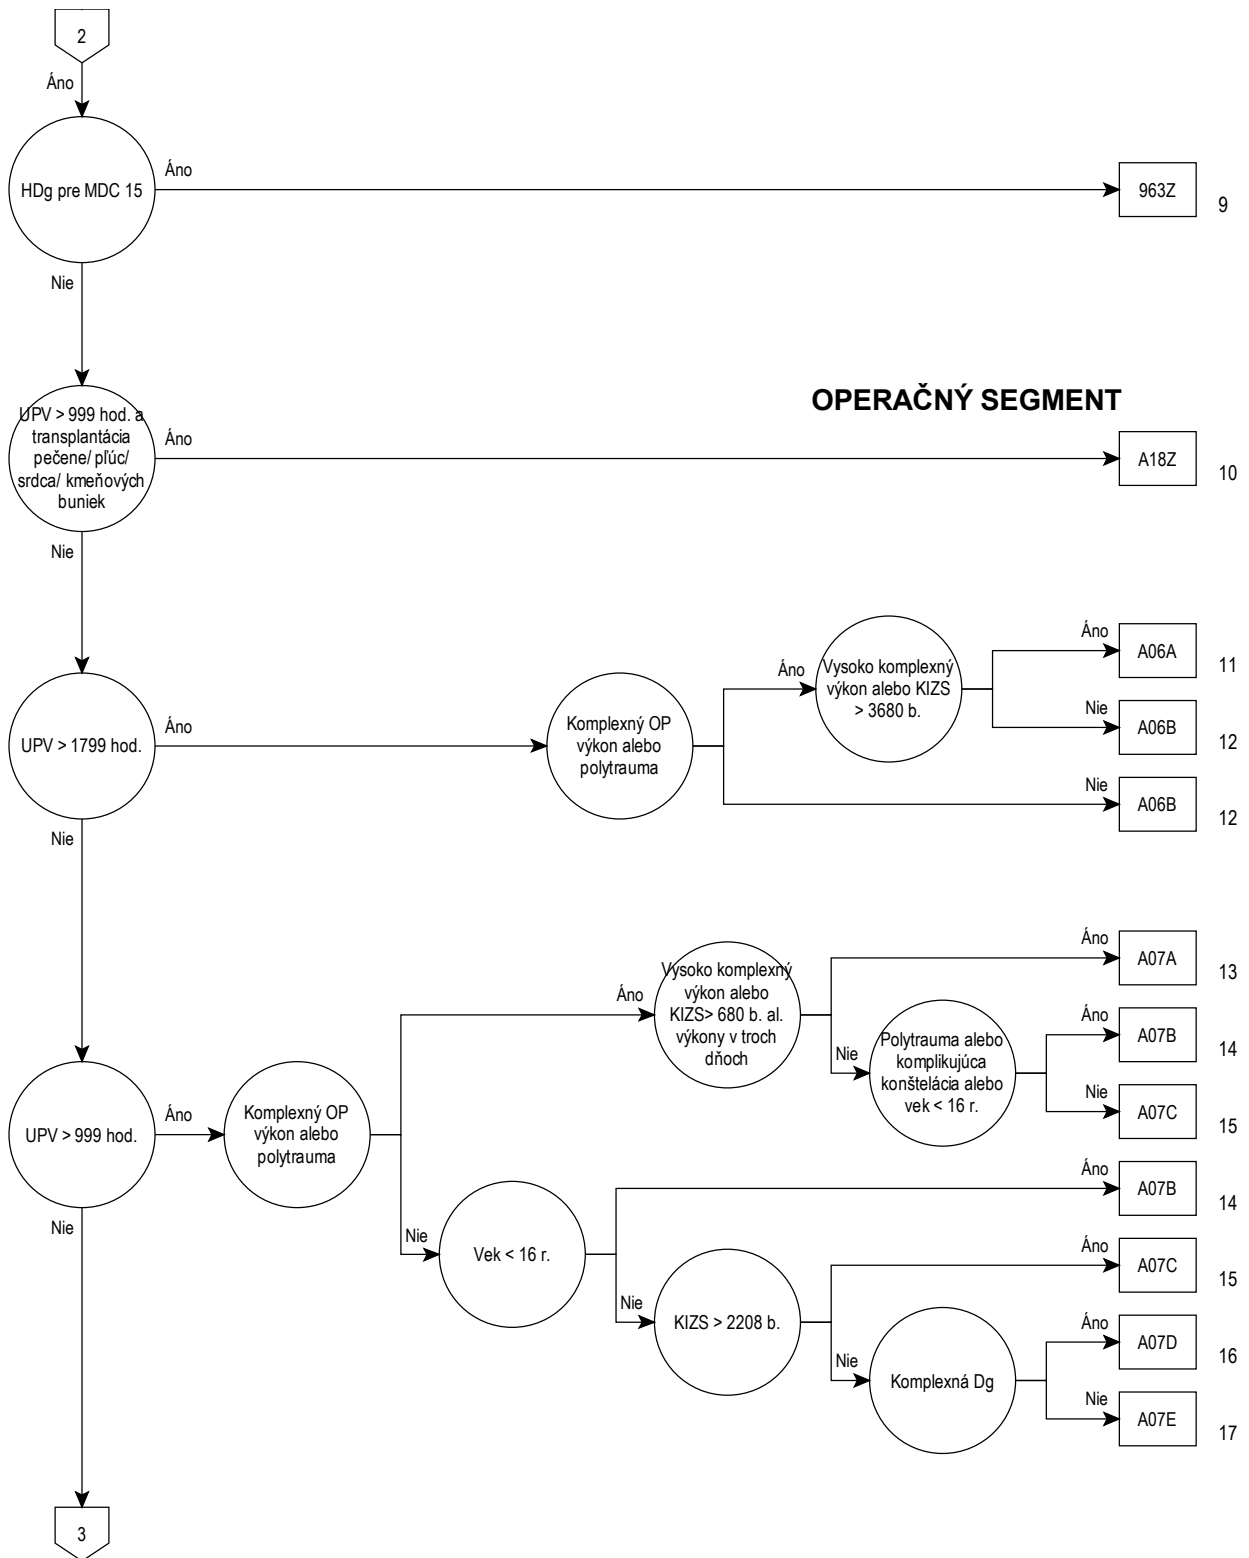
2

Áno

HDg pre MDC 15

Áno

963Z

9

Nie

OPERAČNÝ SEGMENT

UPV > 999 hod. a transplantácia pečene/ pľúc/ srdca/ kmeňových buniek

Áno

A18Z

10

Nie

UPV > 1799 hod.

Áno

Komplexný OP výkon alebo polytrauma

Áno

Vysoko komplexný výkon alebo KIZS > 3680 b.

Áno

A06A

11

Nie

A06B

12

Nie

A06B

12

Nie

Áno

Vysoko komplexný výkon alebo KIZS> 680 b. al. výkony v troch dňoch

Áno

A07A

13

Nie

Polytrauma alebo komplikujúca konštelácia alebo vek < 16 r.

Áno

A07B

14

Nie

A07C

15

UPV > 999 hod.

Áno

Komplexný OP výkon alebo polytrauma

Áno

A07B

14

Nie

Vek < 16 r.

Nie

Áno

A07C

15

Nie

KIZS > 2208 b.

Nie

Komplexná Dg

Áno

A07D

16

Nie

A07E

17

3